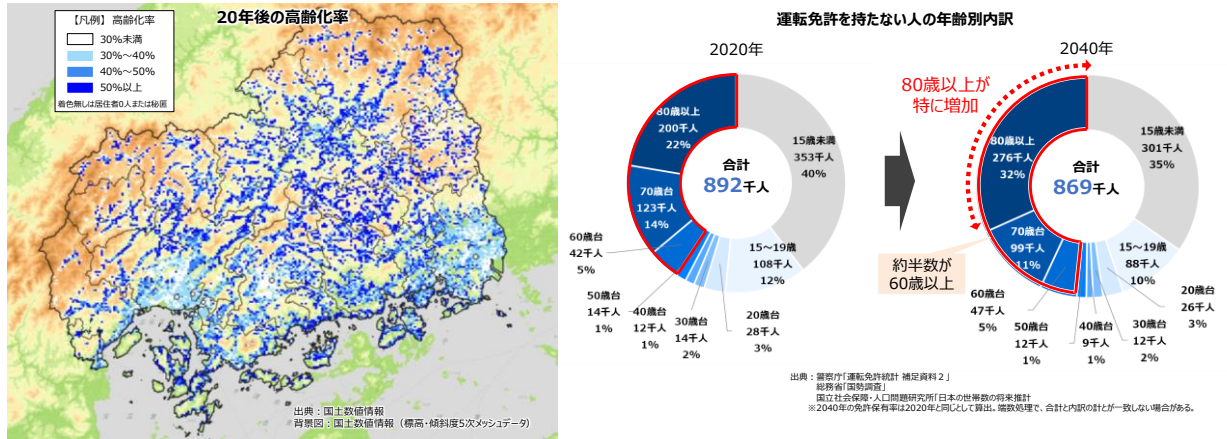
20年後の高齢化率

【凡例】高齢化率
30%未満
30%～40%
40%～50%
50%以上
着色無しは居住者0人または秘匿

出典：国土数値情報
背景図：国土数値情報（標高・傾斜度5次メッシュデータ）

運転免許を持たない人の年齢別内訳

2020年

合計
892千人

80歳以上
200千人
22%

70歳台
123千人
14%

60歳台
42千人
5%

50歳台
14千人
1%

40歳台
12千人
1%

30歳台
14千人
2%

20歳台
28千人
3%

15～19歳
108千人
12%

15歳未満
353千人
40%

2040年

80歳以上が
特に増加

約半数が
60歳以上

合計
869千人

80歳以上
276千人
32%

70歳台
99千人
11%

60歳台
47千人
5%

50歳台
12千人
1%

40歳台
9千人
1%

30歳台
12千人
2%

20歳台
26千人
3%

15～19歳
88千人
10%

15歳未満
301千人
35%

出典：警察庁「運転免許統計 補足資料２」
総務省「国勢調査」
国立社会保障・人口問題研究所「日本の世帯数の将来推計」
※2040年の免許保有率は2020年と同じとして算出。端数処理で、合計と内訳の計が一致しない場合がある。